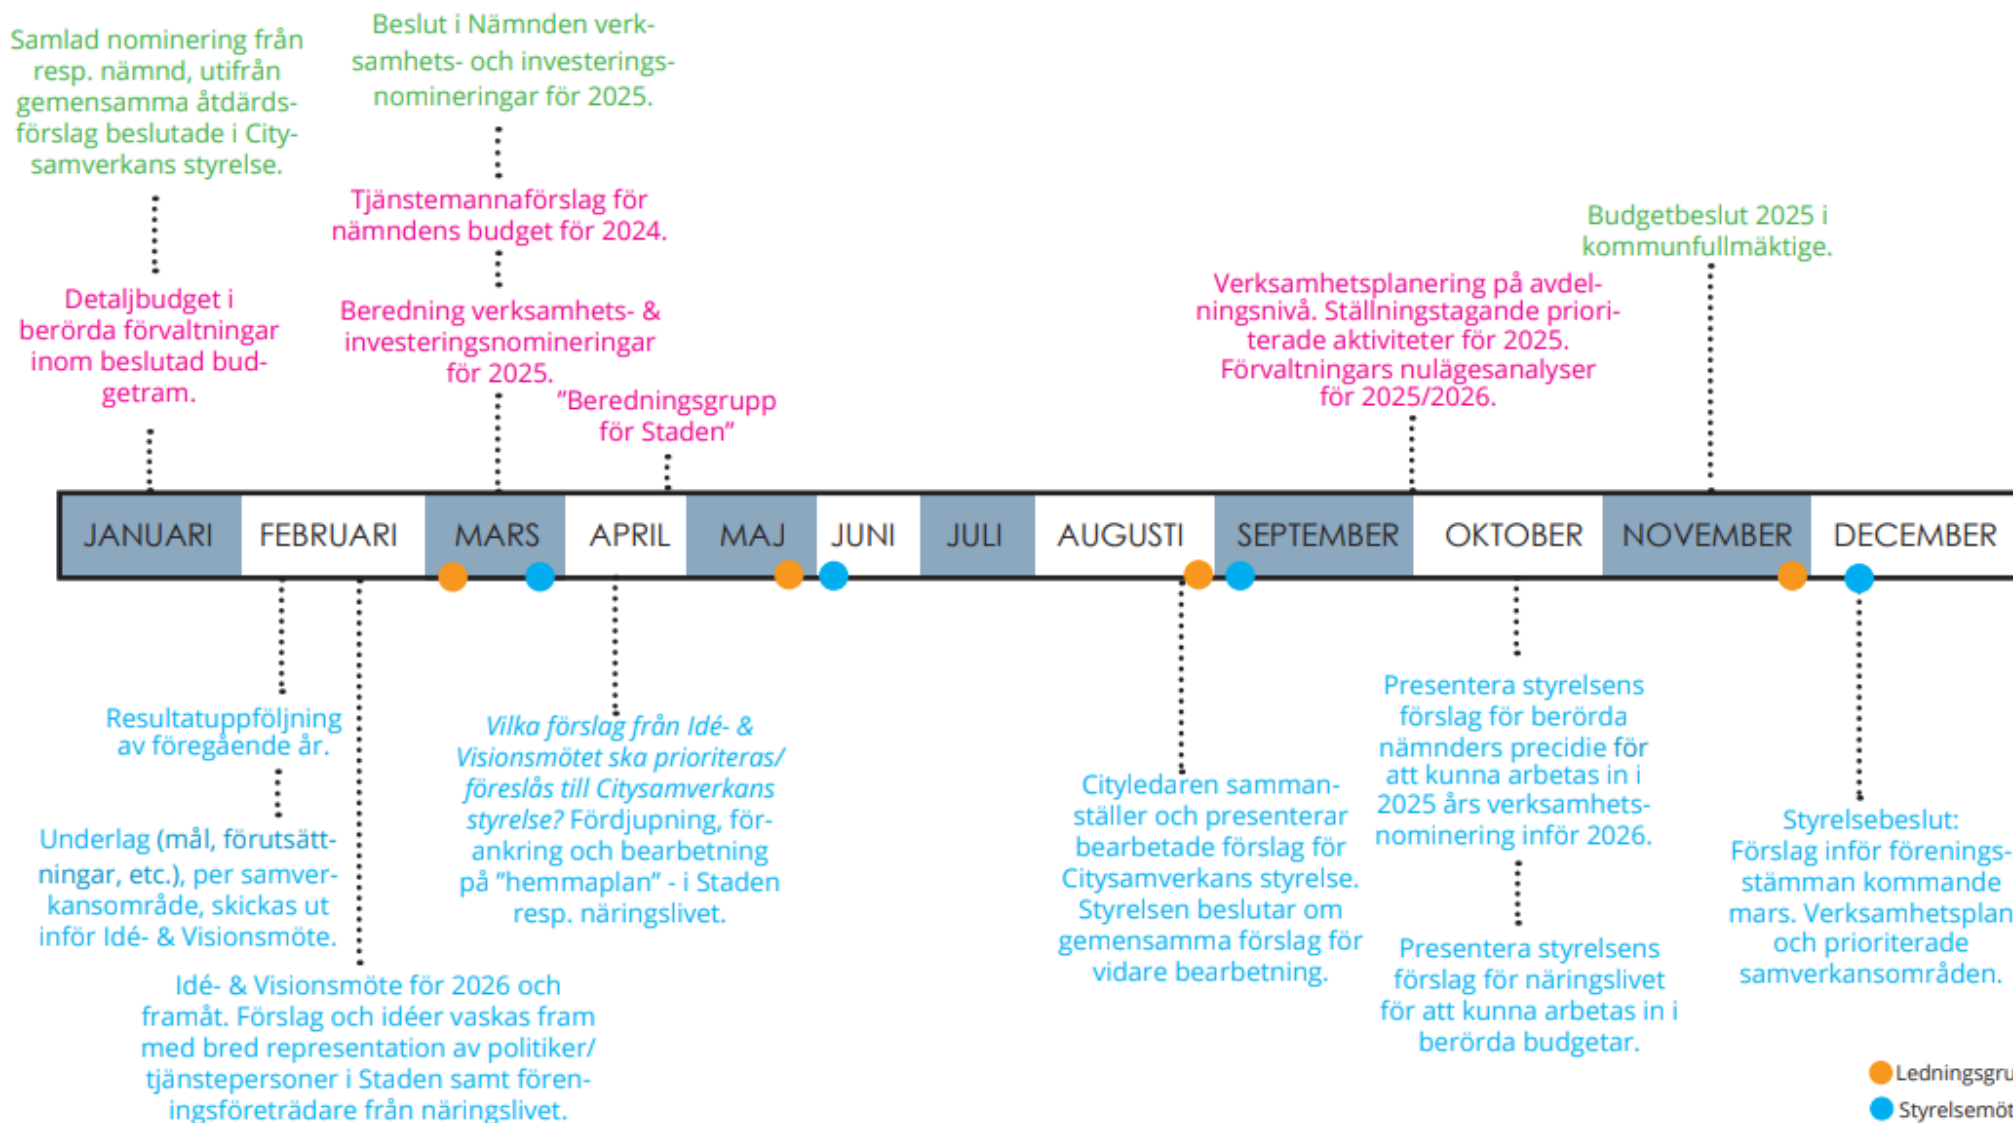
Samlad nominering från resp. nämnd, utifrån gemensamma åtdärdsförslag beslutade i Citysamverkans styrelse.

Detaljbudget i berörda förvaltningar inom beslutad budgetram.

Beslut i Nämnden verksamhets- och investeringsnomineringar för 2025.

Tjänstemannaförslag för nämndens budget för 2024.

Beredning verksamhets- & investeringsnomineringar för 2025.

"Beredningsgrupp för Staden"

Verksamhetsplanering på avdelningsnivå. Ställningstagande prioriterade aktiviteter för 2025. Förvaltningars nulägesanalyser för 2025/2026.

Budgetbeslut 2025 i kommunfullmäktige.

| JANUARI | FEBRUARI | MARS | APRIL | MAJ | JUNI | JULI | AUGUSTI | SEPTEMBER | OKTOBER | NOVEMBER | DECEMBER |
|---|---|---|---|---|---|---|---|---|---|---|---|

Resultatuppföljning av föregående år.

Underlag (mål, förutsättningar, etc.), per samverkansområde, skickas ut inför Idé- & Visionsmöte.

Idé- & Visionsmöte för 2026 och framåt. Förslag och idéer vaskas fram med bred representation av politiker/tjänstepersoner i Staden samt föreningsföreträdare från näringslivet.

Vilka förslag från Idé- & Visionsmötet ska prioriteras/föreslås till Citysamverkans styrelse? Fördjupning, förankring och bearbetning på "hemmaplan" - i Staden resp. näringslivet.

Cityledaren sammanställer och presenterar bearbetade förslag för Citysamverkans styrelse. Styrelsen beslutar om gemensamma förslag för vidare bearbetning.

Presentera styrelsens förslag för berörda nämnders precidie för att kunna arbetas in i 2025 års verksamhetsnominering inför 2026.

Presentera styrelsens förslag för näringslivet för att kunna arbetas in i berörda budgetar.

Styrelsebeslut: Förslag inför föreningsstämman kommande mars. Verksamhetsplan och prioriterade samverkansområden.

Ledningsgru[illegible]
Styrelsemöt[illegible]